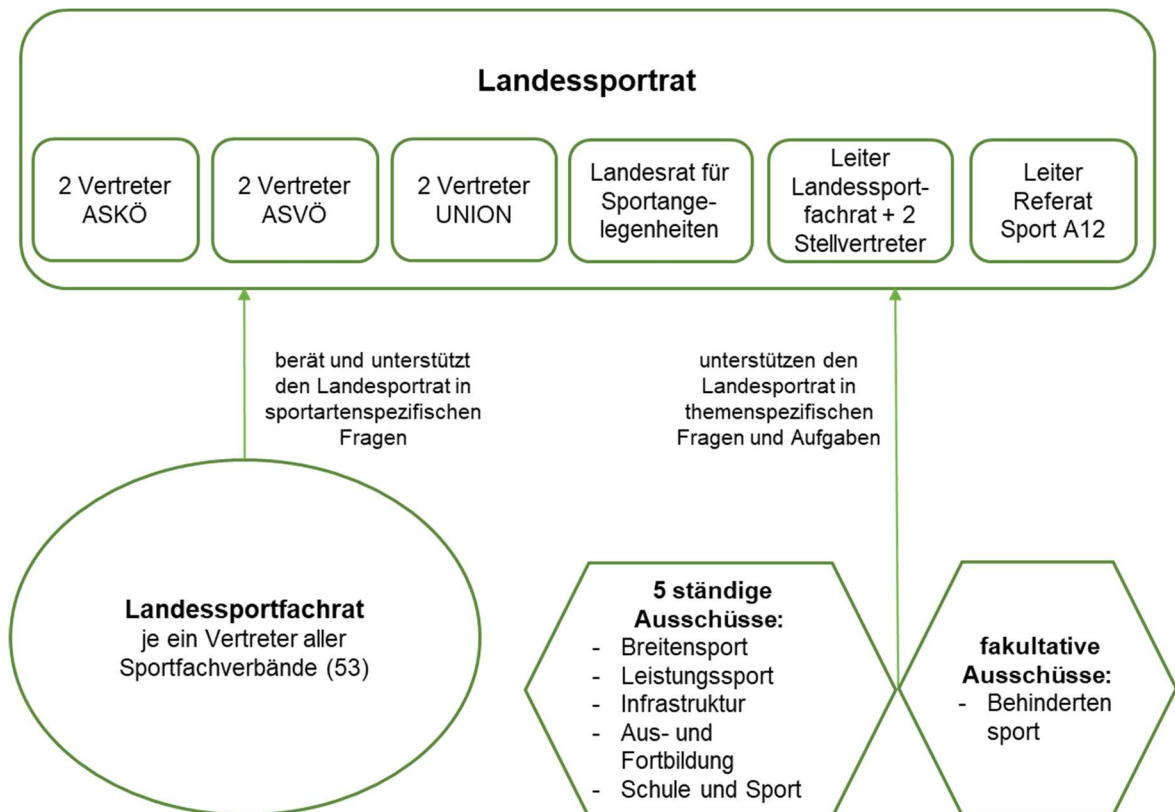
Landessportrat

2 Vertreter ASKÖ

2 Vertreter ASVÖ

2 Vertreter UNION

Landesrat für Sportangelegenheiten

Leiter Landessportfachrat + 2 Stellvertreter

Leiter Referat Sport A12

berät und unterstützt den Landesportrat in sportartenspezifischen Fragen

unterstützen den Landesportrat in themenspezifischen Fragen und Aufgaben

Landessportfachrat
je ein Vertreter aller Sportfachverbände (53)

5 ständige Ausschüsse:
- Breitensport
- Leistungssport
- Infrastruktur
- Aus- und Fortbildung
- Schule und Sport

fakultative Ausschüsse:
- Behinderten sport